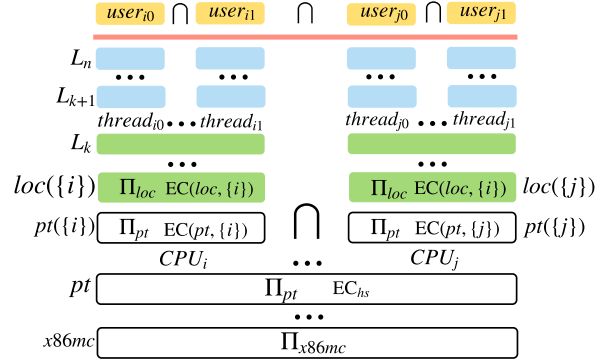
$user_{i0}$ $\cap$ $user_{i1}$ $\cap$ $user_{j0}$ $\cap$ $user_{j1}$

$L_n$ ••• •••

$L_{k+1}$

$thread_{i0}$ ••• $thread_{i1}$ $thread_{j0}$ ••• $thread_{j1}$

$L_k$

•••

$loc(\{i\})$ $\Pi_{loc}$ EC$(loc, \{i\})$ $\Pi_{loc}$ EC$(loc, \{i\})$ $loc(\{j\})$

$pt(\{i\})$ $\Pi_{pt}$ EC$(pt, \{i\})$ $\bigcap$ $\Pi_{pt}$ EC$(pt, \{j\})$ $pt(\{j\})$

$CPU_i$ ••• $CPU_j$

$pt$ $\Pi_{pt}$ EC$_{hs}$

•••

$x86mc$ $\Pi_{x86mc}$